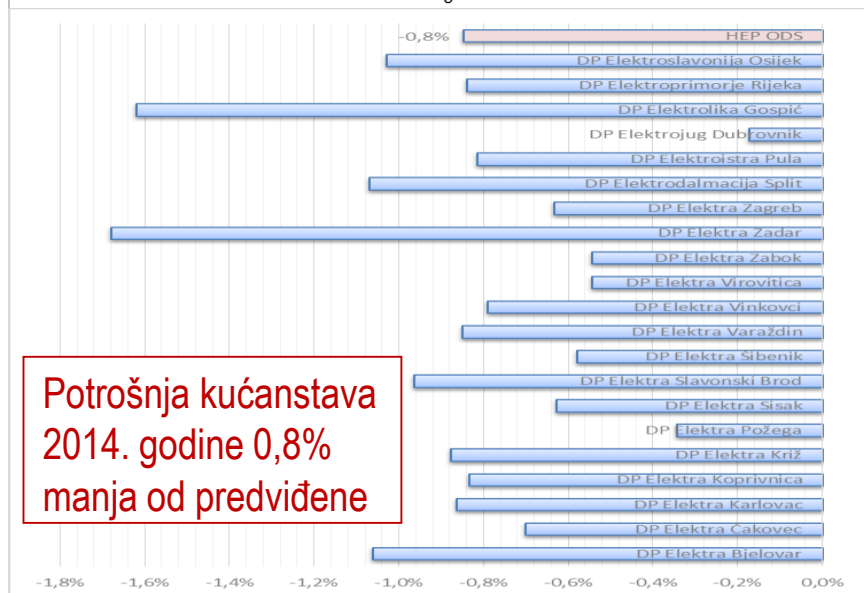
-0,8%
HEP ODS
DP Elektroslavonija Osijek
DP Elektroprimorje Rijeka
DP Elektrolika Gospić
DP Elektrojug Dubrovnik
DP Elektroistra Pula
DP Elektrodalmacija Split
DP Elektra Zagreb
DP Elektra Zadar
DP Elektra Zabok
DP Elektra Virovitica
DP Elektra Vinkovci
DP Elektra Varaždin
DP Elektra Šibenik
DP Elektra Slavonski Brod
DP Elektra Sisak
DP Elektra Požega
DP Elektra Križ
DP Elektra Koprivnica
DP Elektra Karlovac
DP Elektra Čakovec
DP Elektra Bjelovar

Potrošnja kućanstava 2014. godine 0,8% manja od predviđene

-1,8% -1,6% -1,4% -1,2% -1,0% -0,8% -0,6% -0,4% -0,2% 0,0%